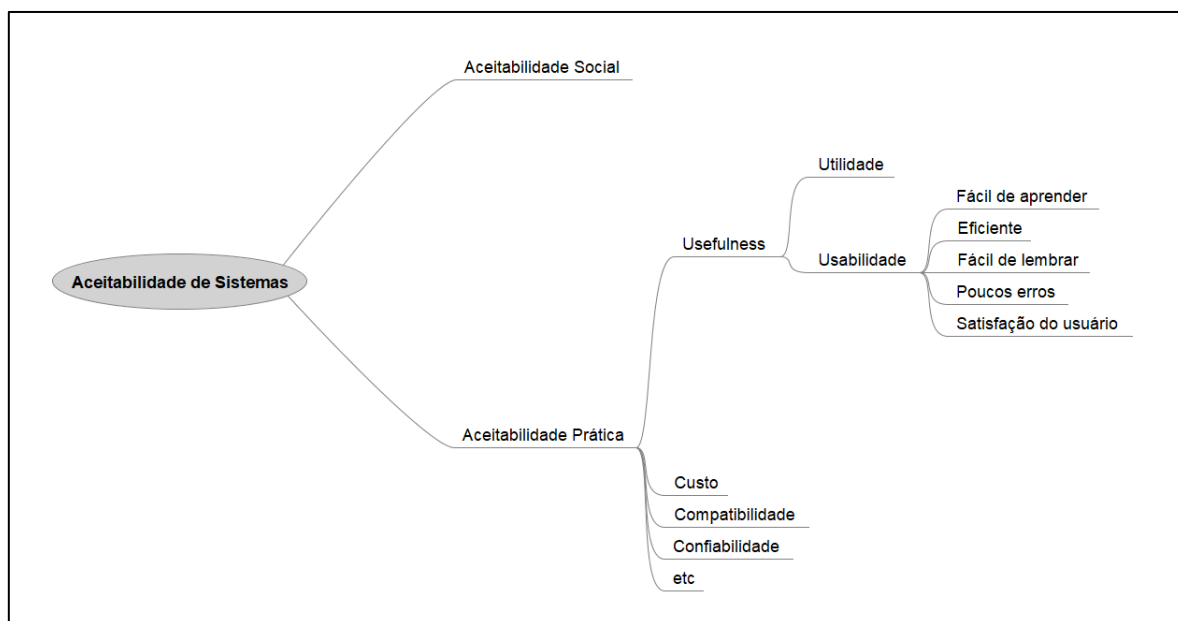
Aceitabilidade de Sistemas

Aceitabilidade Social

Aceitabilidade Prática

Usefulness

Utilidade

Usabilidade

Fácil de aprender

Eficiente

Fácil de lembrar

Poucos erros

Satisfação do usuário

Custo

Compatibilidade

Confiabilidade

etc